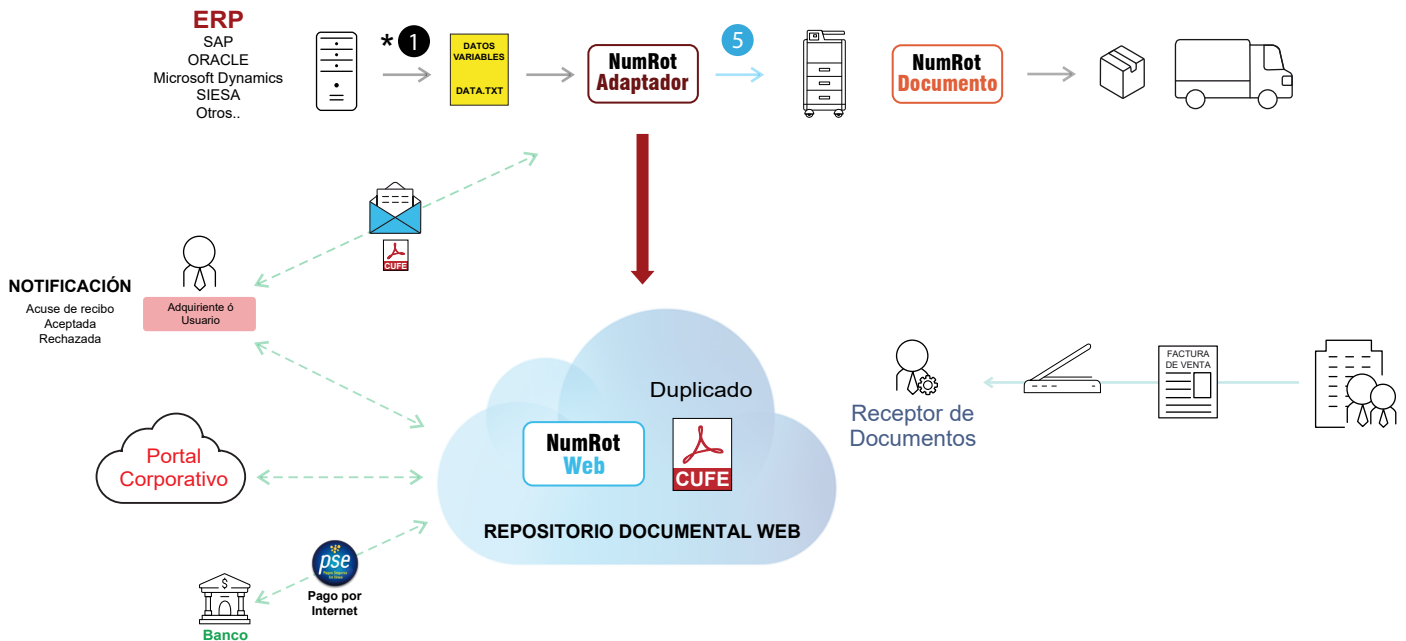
ERP
SAP
ORACLE
Microsoft Dynamics
SIESA
Otros..

* 1

DATOS VARIABLES
DATA.TXT

NumRot
Adaptador

5

NumRot
Documento

CUFE

NOTIFICACIÓN
Acuse de recibo
Aceptada
Rechazada

Adquiriente ó Usuario

Duplicado

NumRot
Web

CUFE

REPOSITORIO DOCUMENTAL WEB

Portal
Corporativo

pse

Pago por Internet

$

Banco

Receptor de Documentos

FACTURA DE VENTA